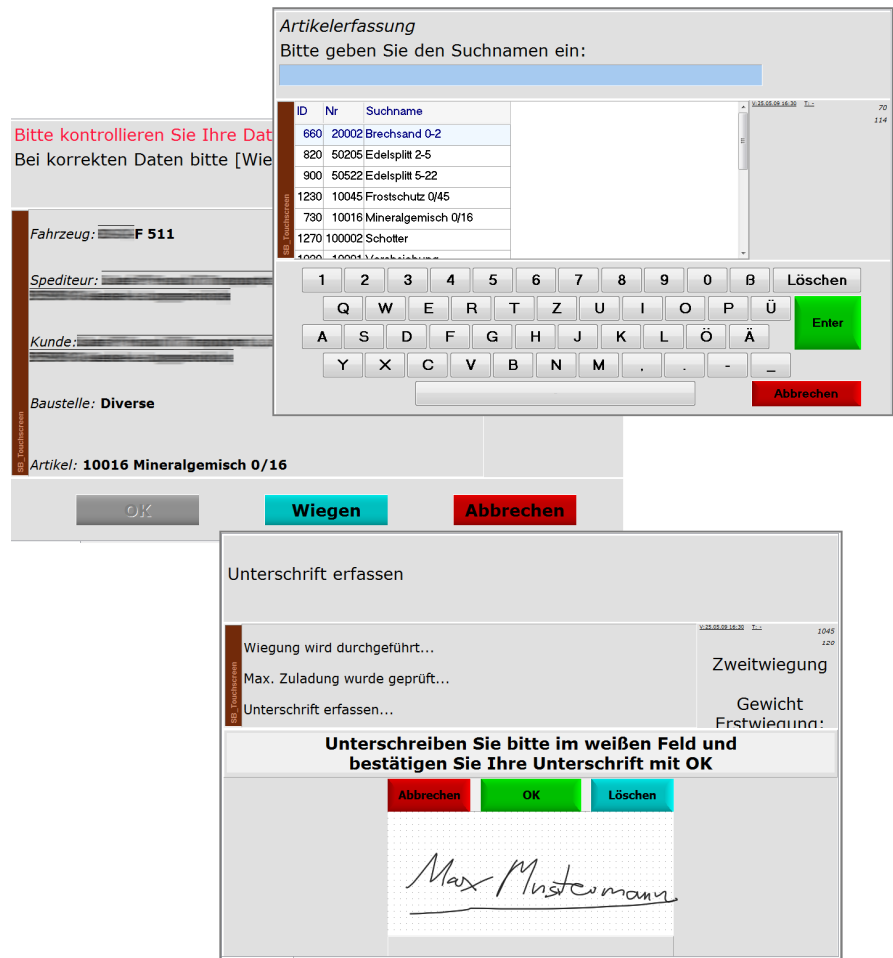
Artikelerfassung
Bitte geben Sie den Suchnamen ein:

SB_Touchscreen

| ID | Nr | Suchname |
|---|---|---|
| 660 | 20002 | Brechsand 0-2 |
| 820 | 50205 | Edelsplitt 2-5 |
| 900 | 50522 | Edelsplitt 5-22 |
| 1230 | 10045 | Frostschutz 0/45 |
| 730 | 10016 | Mineralgemisch 0/16 |
| 1270 | 100002 | Schotter |
| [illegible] | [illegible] | Vorsiebung |

V:25.05.09 16:30 T: -
70
114

1 2 3 4 5 6 7 8 9 0 ß Löschen
Q W E R T Z U I O P Ü
A S D F G H J K L Ö Ä
Enter
Y X C V B N M , . - _
Abbrechen

Bitte kontrollieren Sie Ihre Dat
Bei korrekten Daten bitte [Wie

SB_Touchscreen
Fahrzeug: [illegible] F 511
Spediteur: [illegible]
Kunde: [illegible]
Baustelle: Diverse
Artikel: 10016 Mineralgemisch 0/16

OK
Wiegen
Abbrechen

Unterschrift erfassen

SB_Touchscreen
Wiegung wird durchgeführt...
Max. Zuladung wurde geprüft...
Unterschrift erfassen...

V:25.05.09 16:30 T: -
1045
120
Zweitwiegung
Gewicht
Erstwiegung:

Unterschreiben Sie bitte im weißen Feld und
bestätigen Sie Ihre Unterschrift mit OK

Abbrechen
OK
Löschen

Max Mustermann